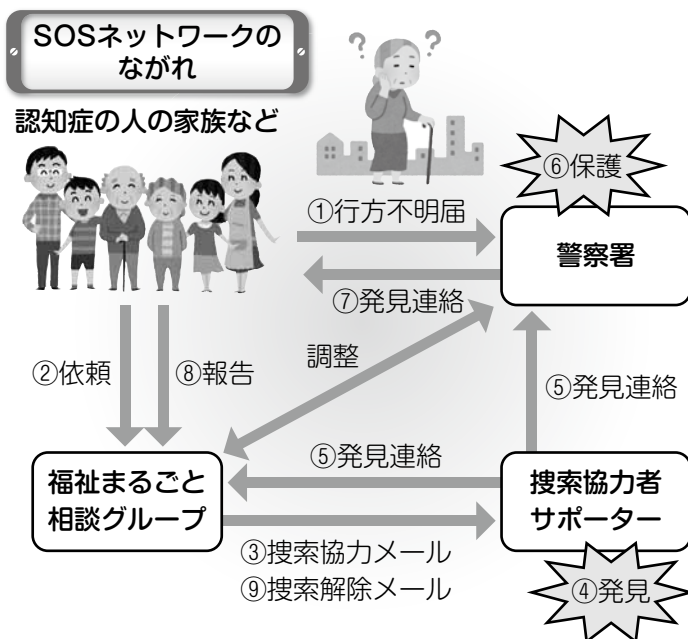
SOSネットワークのながれ

認知症の人の家族など

⑥保護

①行方不明届

警察署

⑦発見連絡

調整

②依頼

⑧報告

⑤発見連絡

⑤発見連絡

福祉まるごと相談グループ

捜索協力者サポーター

③捜索協力メール

⑨捜索解除メール

④発見